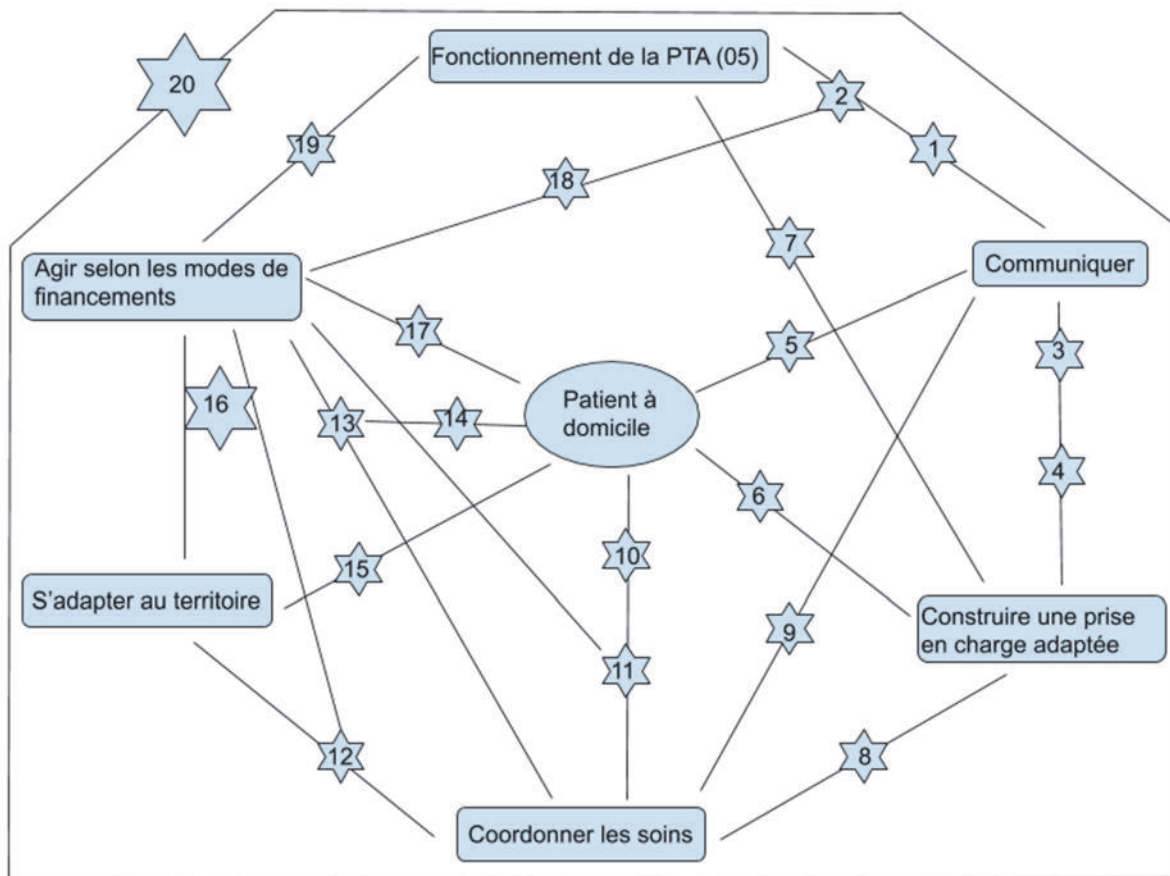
20

Fonctionnement de la PTA (05)

2

19

1

18

7

Agir selon les modes de financements

Communiquer

17

5

3

16

13

14

Patient à domicile

4

6

10

15

S'adapter au territoire

9

Construire une prise en charge adaptée

11

12

8

Coordonner les soins